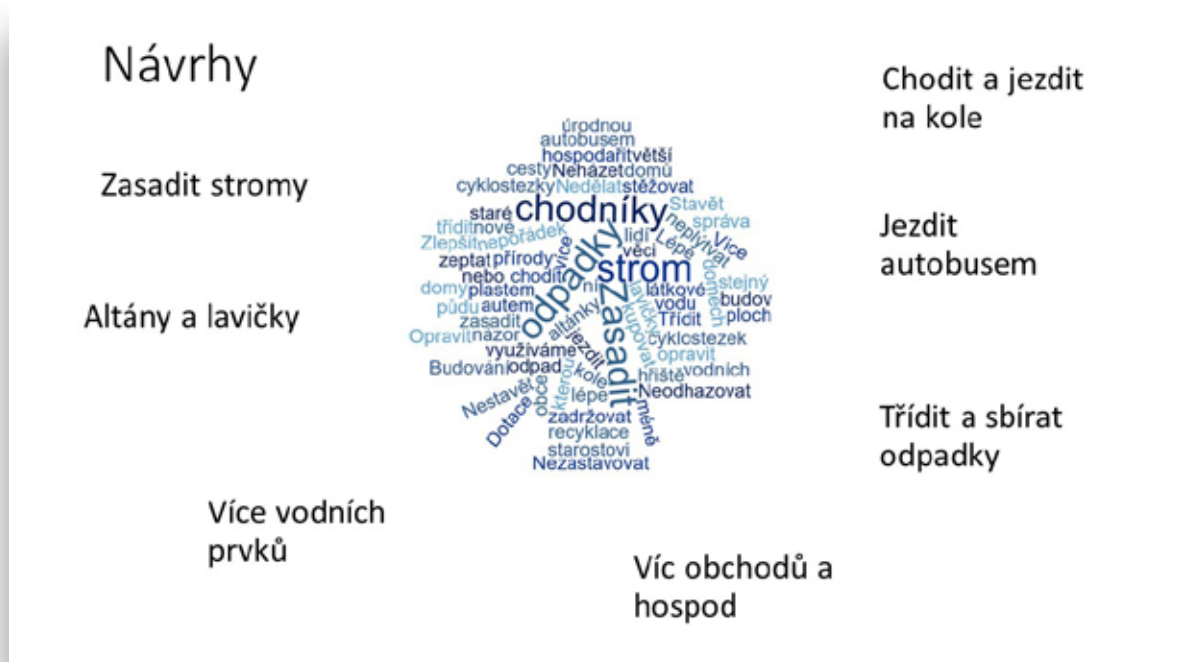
Návrhy

Chodit a jezdit na kole

Zasadit stromy

Jezdit autobusem

Altány a lavičky

Třídit a sbírat odpadky

Více vodních prvků

Víc obchodů a hospod

úrodnou autobusem hospodařit větší cesty Neházet domů cyklostezky Nedělat stěžovat Stavět staré chodníky správa třídit nové Zlepšit nepořádek lidí nepliývat Více věci Lépe zeptat přírody odpadky strom více nebo chodit Zasadit stejný domy plastem ní látkové budov půdu autem vodu ploch zasadit altánky Třídit Opravit názor cyklostezek využíváme opravit Budování odpad jezdit hřiště vodních kole Neodhazovat Nestavět obce lépe Dotace zadržovat méně recyklace starostovi Nezastavovat